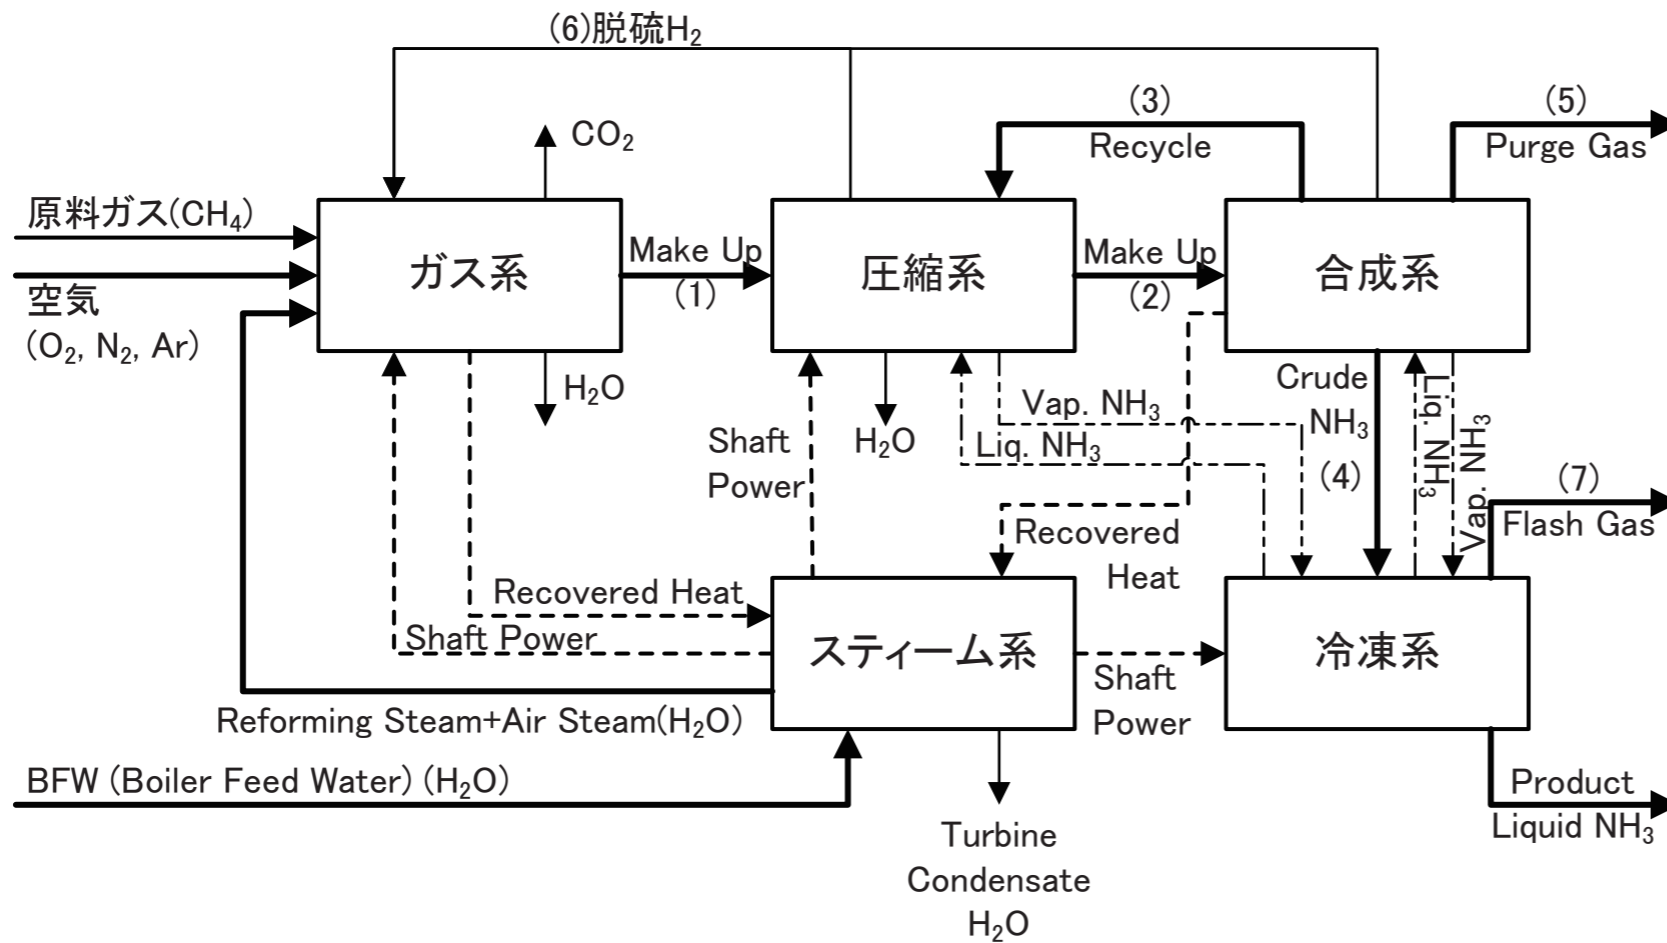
(6)脱硫$H_2$

(3)
Recycle

(5)
Purge Gas

$CO_2$

原料ガス($CH_4$)

空気
($O_2$, $N_2$, Ar)

ガス系

Make Up
(1)

圧縮系

Make Up
(2)

合成系

$H_2O$

Shaft
Power

$H_2O$

Vap. $NH_3$

Liq. $NH_3$

Crude
$NH_3$
(4)

Liq. $NH_3$

Vap. $NH_3$

(7)
Flash Gas

Recovered
Heat

Recovered Heat

Shaft Power

スティーム系

Shaft
Power

冷凍系

Reforming Steam+Air Steam($H_2O$)

BFW (Boiler Feed Water) ($H_2O$)

Turbine
Condensate
$H_2O$

Product
Liquid $NH_3$